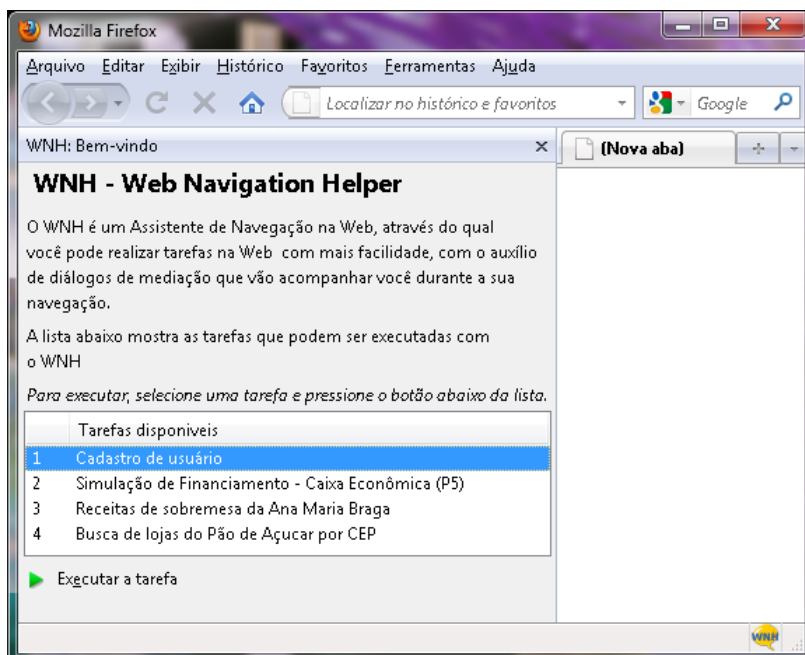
Mozilla Firefox

Arquivo Editar Exibir Histórico Favoritos Ferramentas Ajuda

Localizar no histórico e favoritos

Google

WNH: Bem-vindo

(Nova aba)

WNH - Web Navigation Helper

O WNH é um Assistente de Navegação na Web, através do qual você pode realizar tarefas na Web com mais facilidade, com o auxílio de diálogos de mediação que vão acompanhar você durante a sua navegação.

A lista abaixo mostra as tarefas que podem ser executadas com o WNH

*Para executar, selecione uma tarefa e pressione o botão abaixo da lista.*

| | Tarefas disponiveis |
|---|---|
| 1 | Cadastro de usuário |
| 2 | Simulação de Financiamento - Caixa Econômica (P5) |
| 3 | Receitas de sobremesa da Ana Maria Braga |
| 4 | Busca de lojas do Pão de Açucar por CEP |

Executar a tarefa

WNH